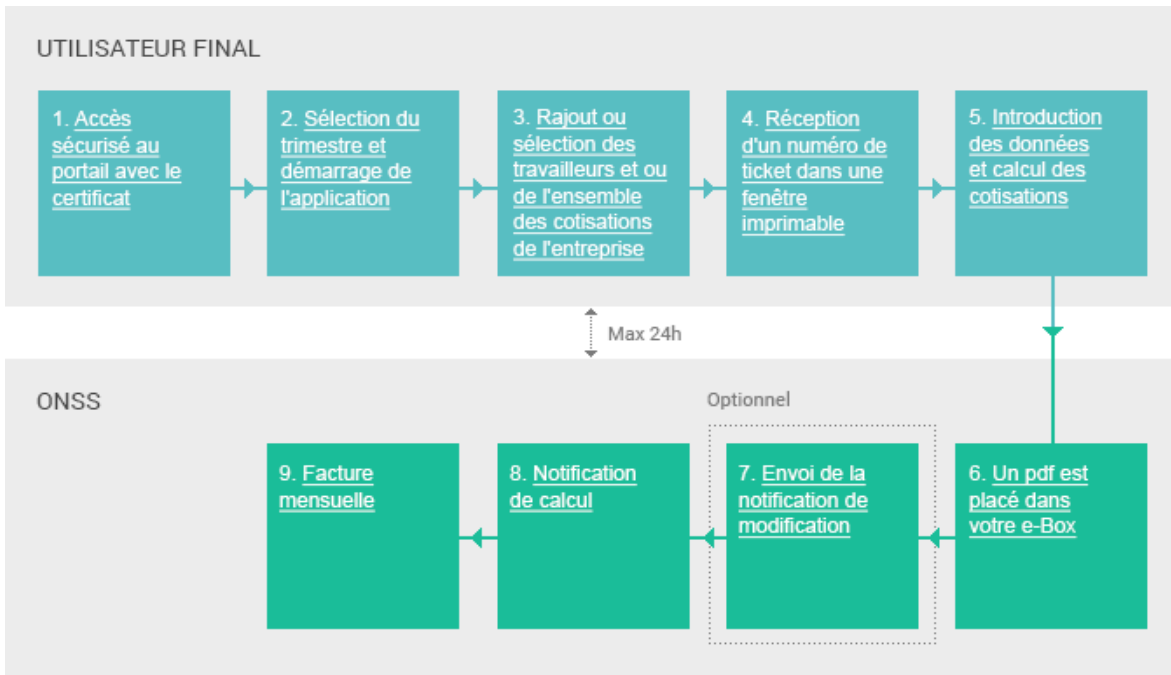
UTILISATEUR FINAL

1. Accès sécurisé au portail avec le certificat

2. Sélection du trimestre et démarrage de l'application

3. Rajout ou sélection des travailleurs et ou de l'ensemble des cotisations de l'entreprise

4. Réception d'un numéro de ticket dans une fenêtre imprimable

5. Introduction des données et calcul des cotisations

Max 24h

ONSS

Optionnel

9. Facture mensuelle

8. Notification de calcul

7. Envoi de la notification de modification

6. Un pdf est placé dans votre e-Box